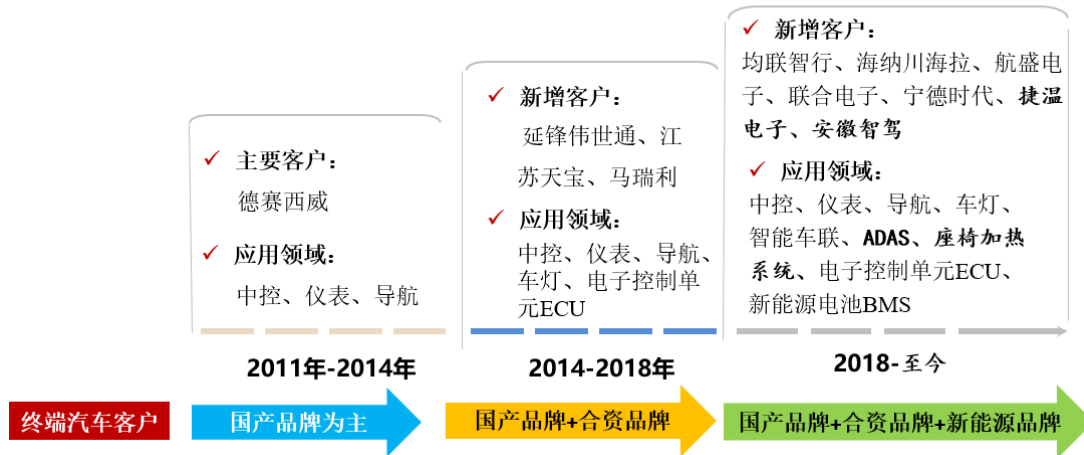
✓ 主要客户：
德赛西威

✓ 应用领域：
中控、仪表、导航

2011年-2014年

✓ 新增客户：
延锋伟世通、江苏天宝、马瑞利

✓ 应用领域：
中控、仪表、导航、车灯、电子控制单元ECU

2014-2018年

✓ 新增客户：
均联智行、海纳川海拉、航盛电子、联合电子、宁德时代、捷温电子、安徽智驾

✓ 应用领域：
中控、仪表、导航、车灯、智能车联、ADAS、座椅加热系统、电子控制单元ECU、新能源电池BMS

2018-至今

终端汽车客户

国产品牌为主

国产品牌+合资品牌

国产品牌+合资品牌+新能源品牌